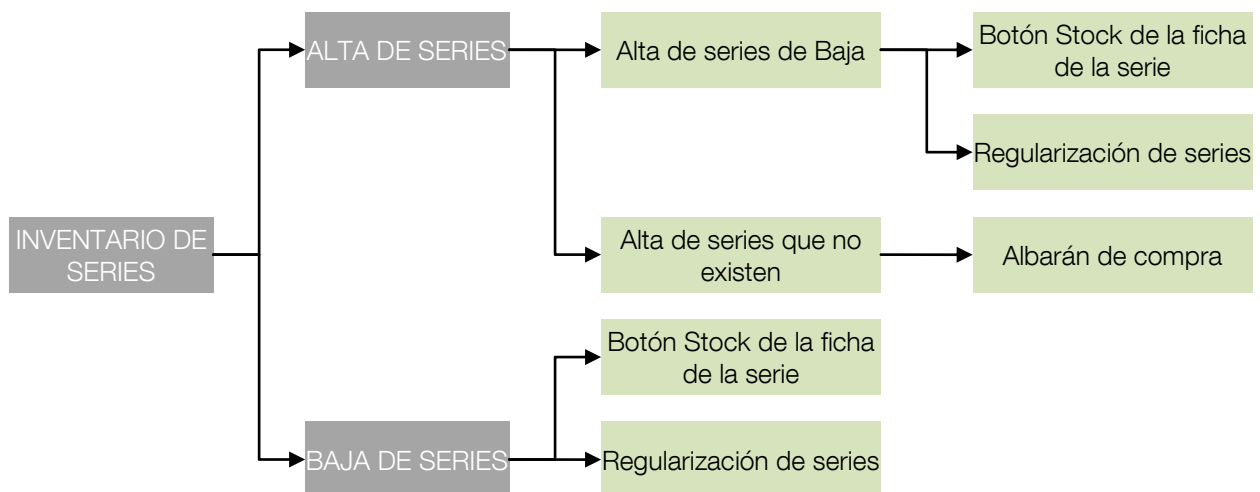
INVENTARIO DE SERIES

ALTA DE SERIES

Alta de series de Baja

Botón Stock de la ficha de la serie

Regularización de series

Alta de series que no existen

Albarán de compra

BAJA DE SERIES

Botón Stock de la ficha de la serie

Regularización de series